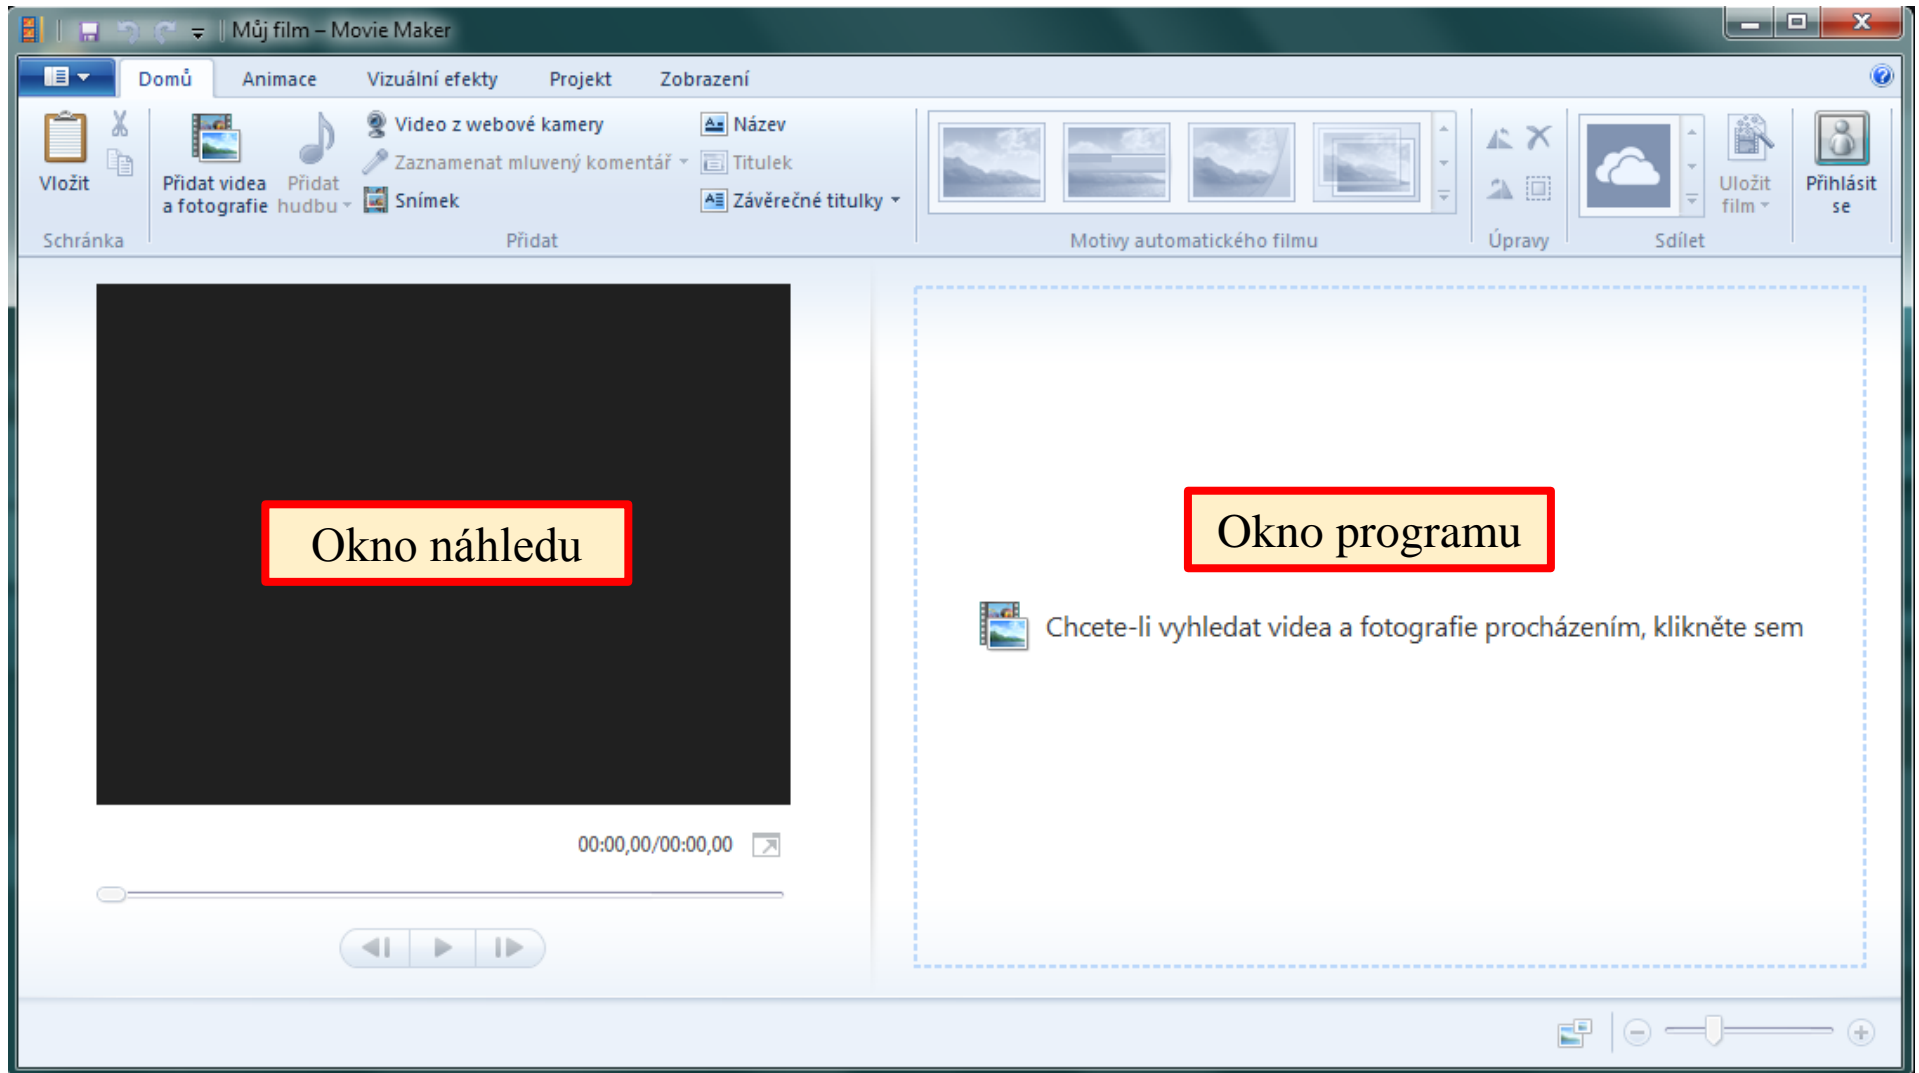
Můj film – Movie Maker

Domů Animace Vizuální efekty Projekt Zobrazení

Vložit
Schránka

Přidat videa a fotografie
Přidat hudbu
Video z webové kamery
Zaznamenat mluvený komentář
Snímek
Název
Titulek
Závěrečné titulky
Přidat

Motivy automatického filmu

Úpravy

Uložit film
Sdílet

Přihlásit se

Okno náhledu

00:00,00/00:00,00

Okno programu

Chcete-li vyhledat videa a fotografie procházením, klikněte sem